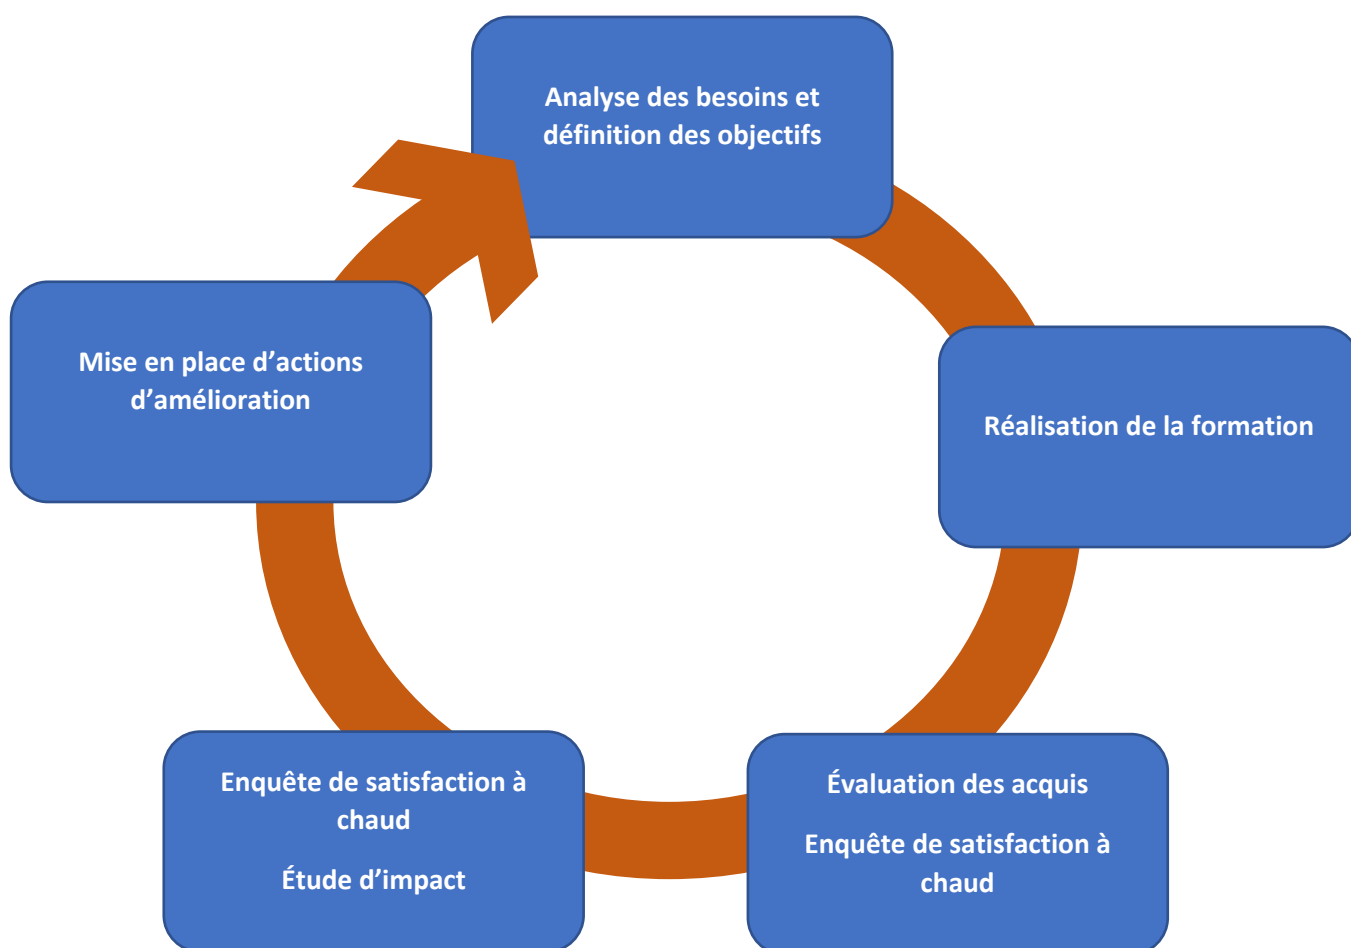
Analyse des besoins et définition des objectifs

Réalisation de la formation

Évaluation des acquis

Enquête de satisfaction à chaud

Enquête de satisfaction à chaud

Étude d’impact

Mise en place d’actions d’amélioration